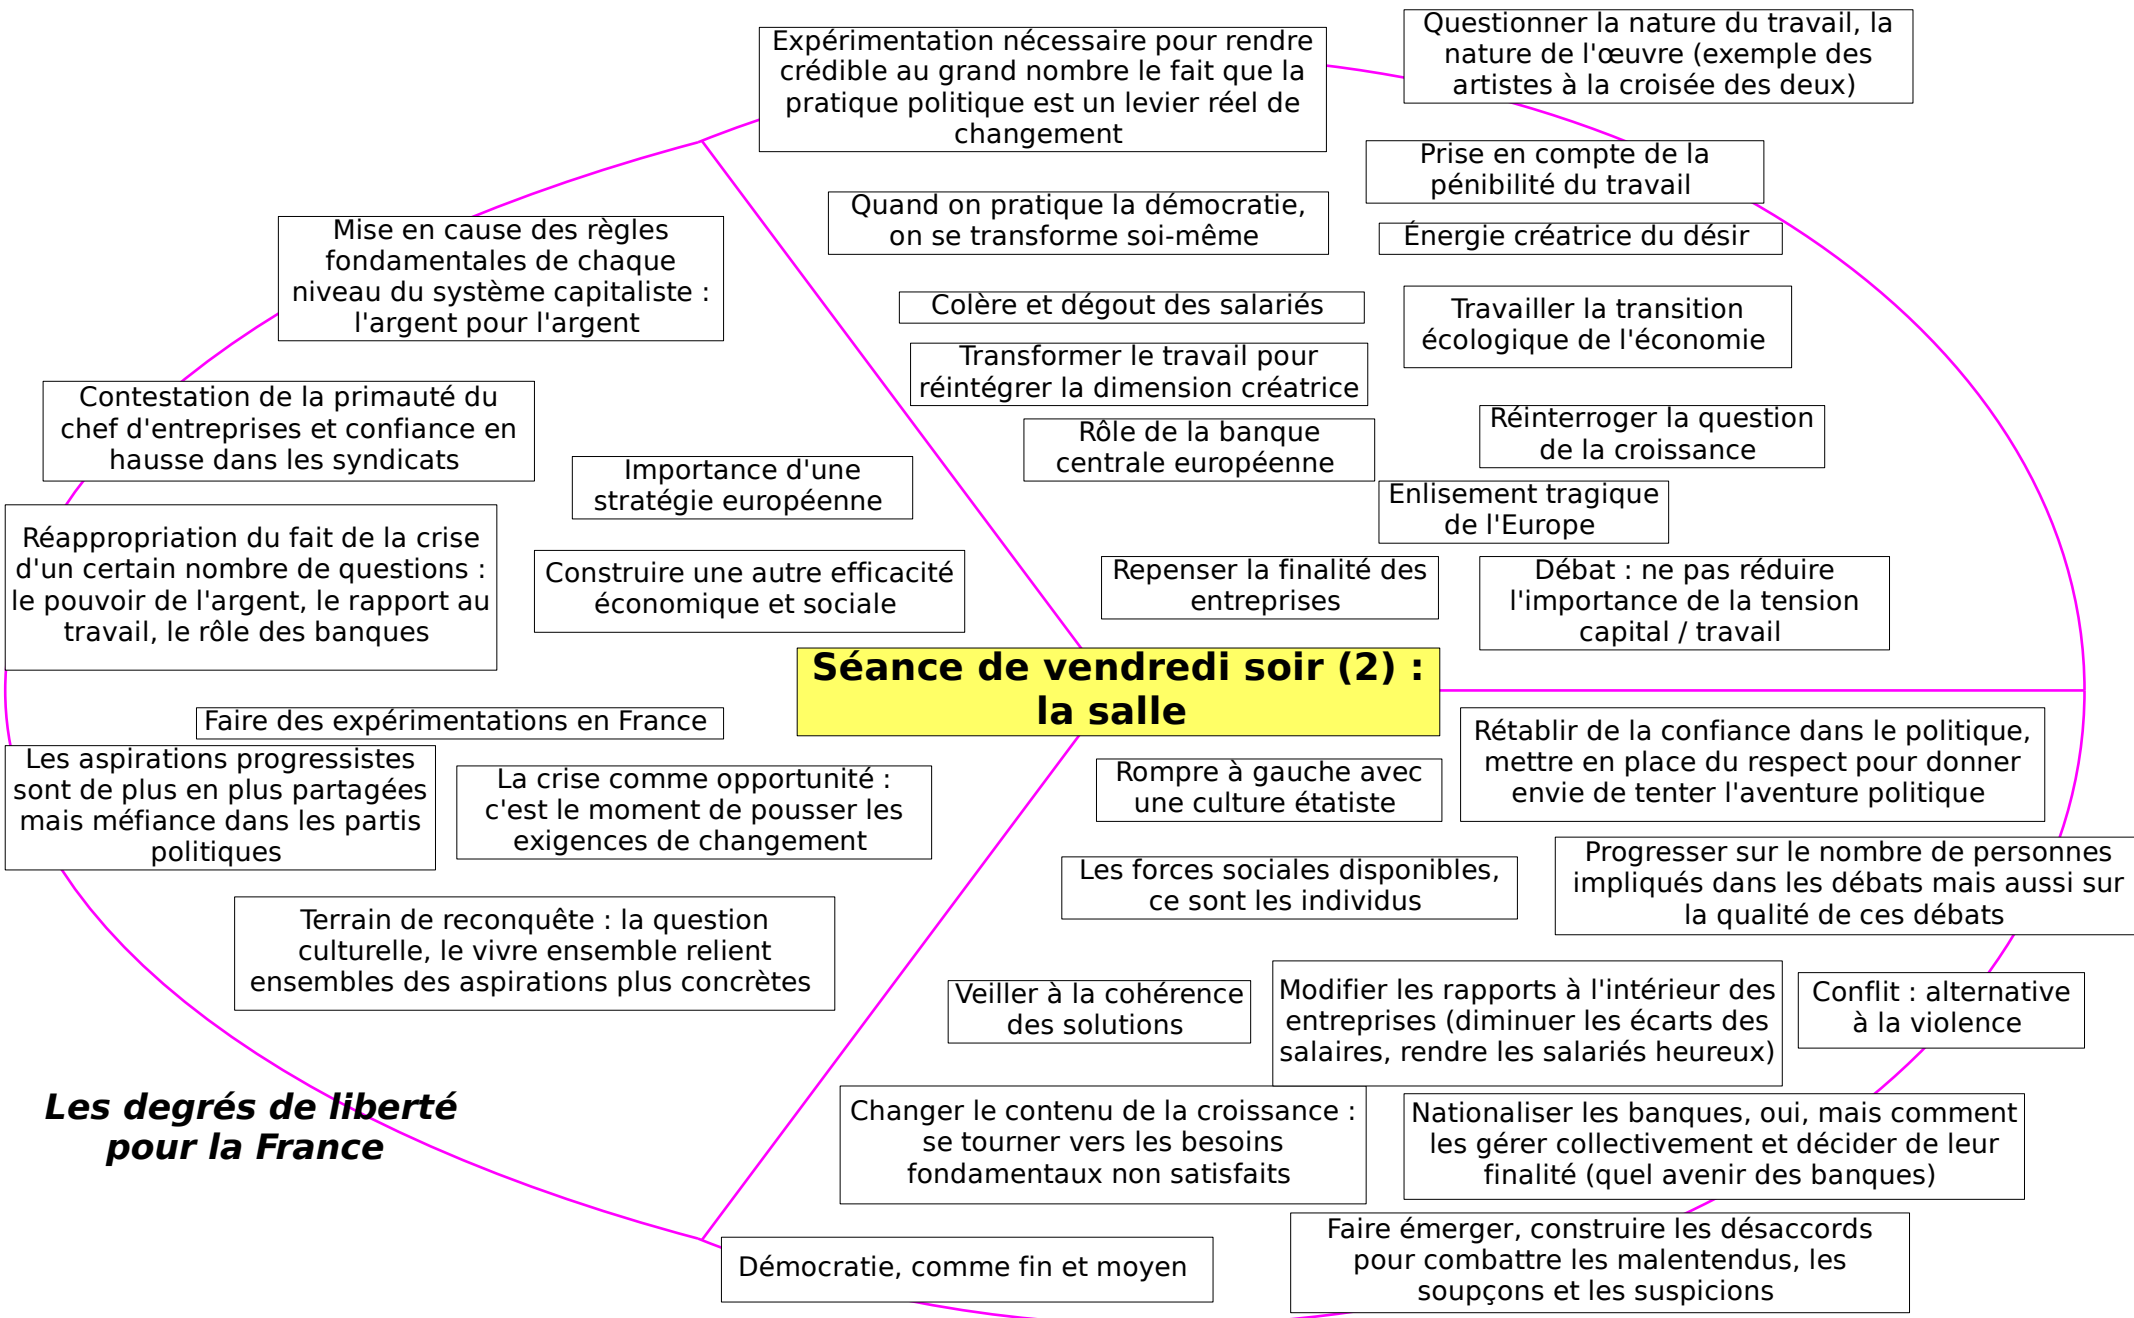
Séance de vendredi soir (2) : la salle

Expérimentation nécessaire pour rendre crédible au grand nombre le fait que la pratique politique est un levier réel de changement

Questionner la nature du travail, la nature de l'œuvre (exemple des artistes à la croisée des deux)

Prise en compte de la pénibilité du travail

Quand on pratique la démocratie, on se transforme soi-même

Énergie créatrice du désir

Mise en cause des règles fondamentales de chaque niveau du système capitaliste : l'argent pour l'argent

Colère et dégout des salariés

Travailler la transition écologique de l'économie

Transformer le travail pour réintégrer la dimension créatrice

Contestation de la primauté du chef d'entreprises et confiance en hausse dans les syndicats

Rôle de la banque centrale européenne

Réinterroger la question de la croissance

Importance d'une stratégie européenne

Enlisement tragique de l'Europe

Réappropriation du fait de la crise d'un certain nombre de questions : le pouvoir de l'argent, le rapport au travail, le rôle des banques

Construire une autre efficacité économique et sociale

Repenser la finalité des entreprises

Débat : ne pas réduire l'importance de la tension capital / travail

Faire des expérimentations en France

Rétablir de la confiance dans le politique, mettre en place du respect pour donner envie de tenter l'aventure politique

Les aspirations progressistes sont de plus en plus partagées mais méfiance dans les partis politiques

La crise comme opportunité : c'est le moment de pousser les exigences de changement

Rompre à gauche avec une culture étatiste

Les forces sociales disponibles, ce sont les individus

Progresser sur le nombre de personnes impliqués dans les débats mais aussi sur la qualité de ces débats

Terrain de reconquête : la question culturelle, le vivre ensemble relient ensembles des aspirations plus concrètes

Veiller à la cohérence des solutions

Modifier les rapports à l'intérieur des entreprises (diminuer les écarts des salaires, rendre les salariés heureux)

Conflit : alternative à la violence

Les degrés de liberté pour la France

Changer le contenu de la croissance : se tourner vers les besoins fondamentaux non satisfaits

Nationaliser les banques, oui, mais comment les gérer collectivement et décider de leur finalité (quel avenir des banques)

Démocratie, comme fin et moyen

Faire émerger, construire les désaccords pour combattre les malentendus, les soupçons et les suspicions